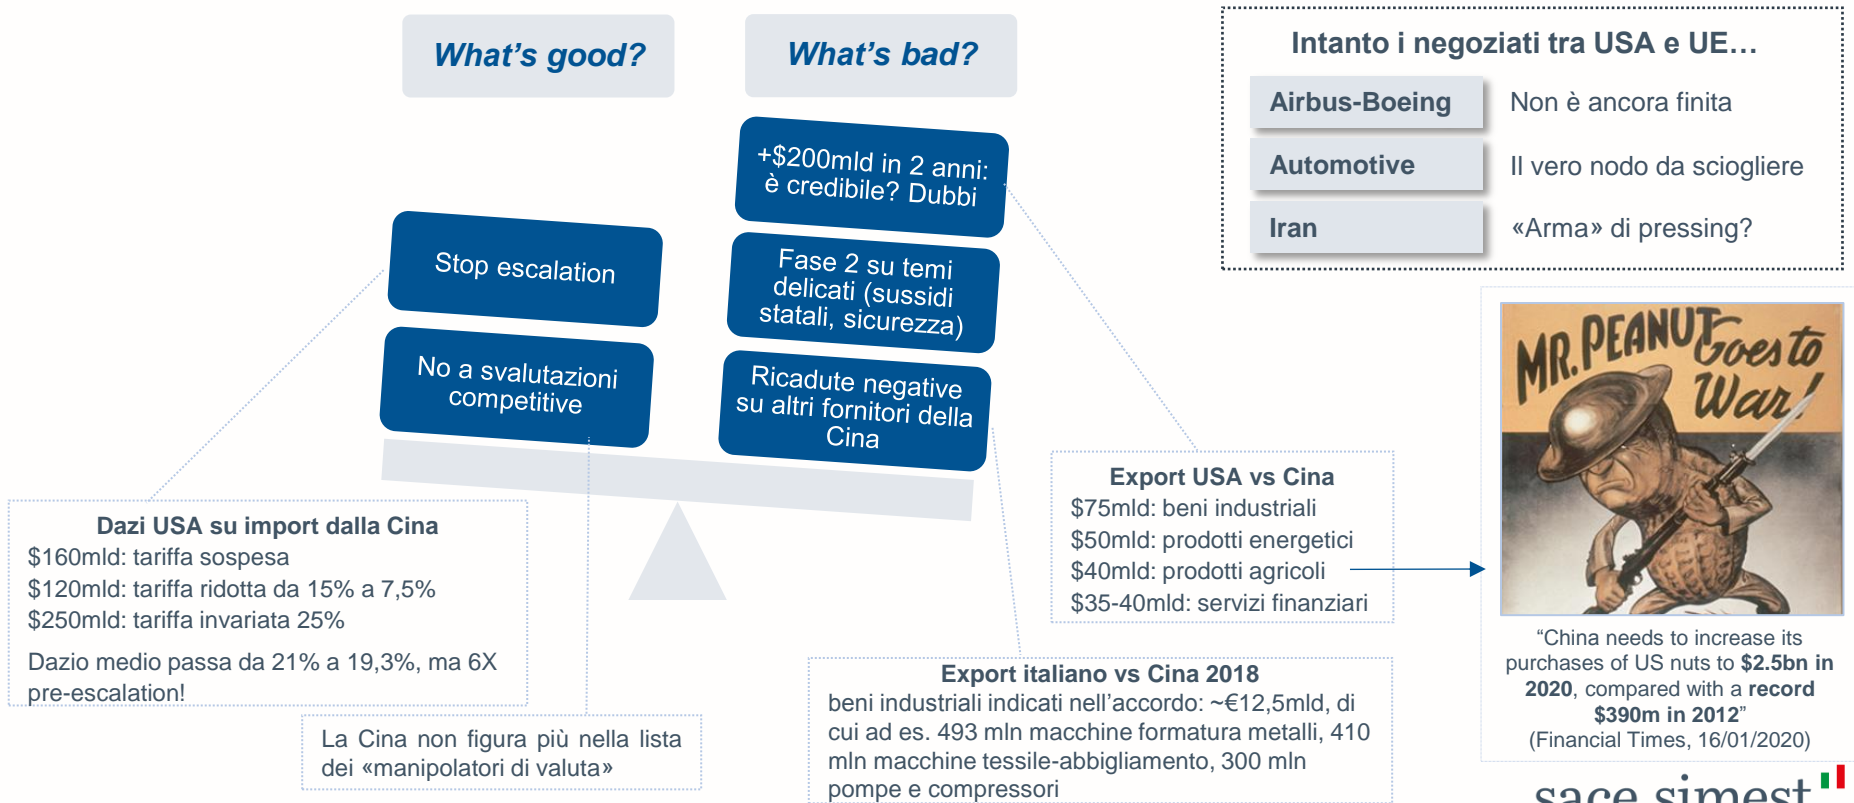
What's good?

What's bad?

Stop escalation

No a svalutazioni competitive

+$200mld in 2 anni: è credibile? Dubbi

Fase 2 su temi delicati (sussidi statali, sicurezza)

Ricadute negative su altri fornitori della Cina

Intanto i negoziati tra USA e UE…

| Airbus-Boeing | Non è ancora finita |
|---|---|
| Automotive | Il vero nodo da sciogliere |
| Iran | «Arma» di pressing? |

Dazi USA su import dalla Cina
$160mld: tariffa sospesa
$120mld: tariffa ridotta da 15% a 7,5%
$250mld: tariffa invariata 25%

Dazio medio passa da 21% a 19,3%, ma 6X pre-escalation!

La Cina non figura più nella lista dei «manipolatori di valuta»

Export USA vs Cina
$75mld: beni industriali
$50mld: prodotti energetici
$40mld: prodotti agricoli
$35-40mld: servizi finanziari

Export italiano vs Cina 2018
beni industriali indicati nell'accordo: ~€12,5mld, di cui ad es. 493 mln macchine formatura metalli, 410 mln macchine tessile-abbigliamento, 300 mln pompe e compressori

MR. PEANUT Goes to War!

"China needs to increase its purchases of US nuts to $2.5bn in 2020, compared with a record $390m in 2012"
(Financial Times, 16/01/2020)

sace simest